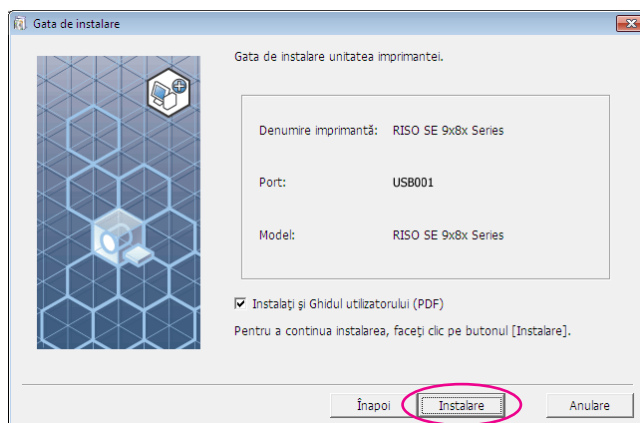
Gata de instalare

Gata de instalare unitatea imprimantei.

| | |
|---|---|
| Denumire imprimantă: | RISO SE 9x8x Series |
| Port: | USB001 |
| Model: | RISO SE 9x8x Series |

☑ Instalaţi şi Ghidul utilizatorului (PDF)

Pentru a continua instalarea, faceţi clic pe butonul [Instalare].

Înapoi Instalare Anulare